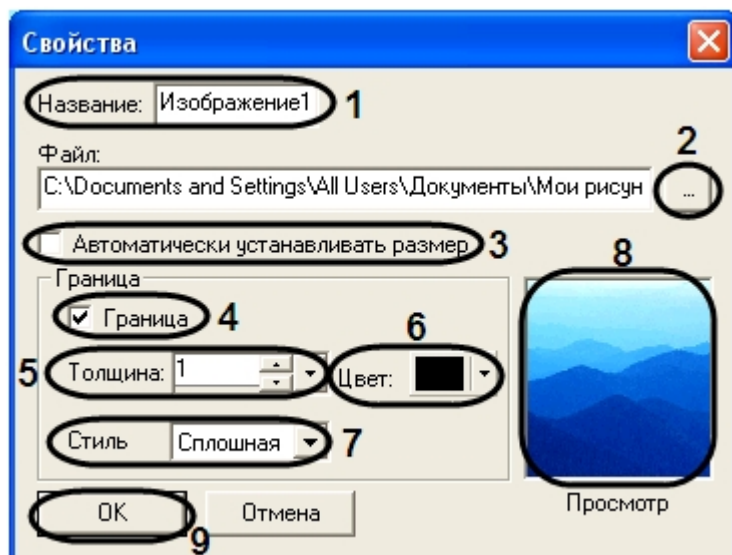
Свойства

Название: Изображение1 1

Файл: 2

C:\Documents and Settings\All Users\Документы\Мои рисун ...

Автоматически устанавливать размер 3

Граница

Граница 4

5 Толщина: 1

6 Цвет:

Стиль Сплошная 7

8

Просмотр

OK Отмена

9